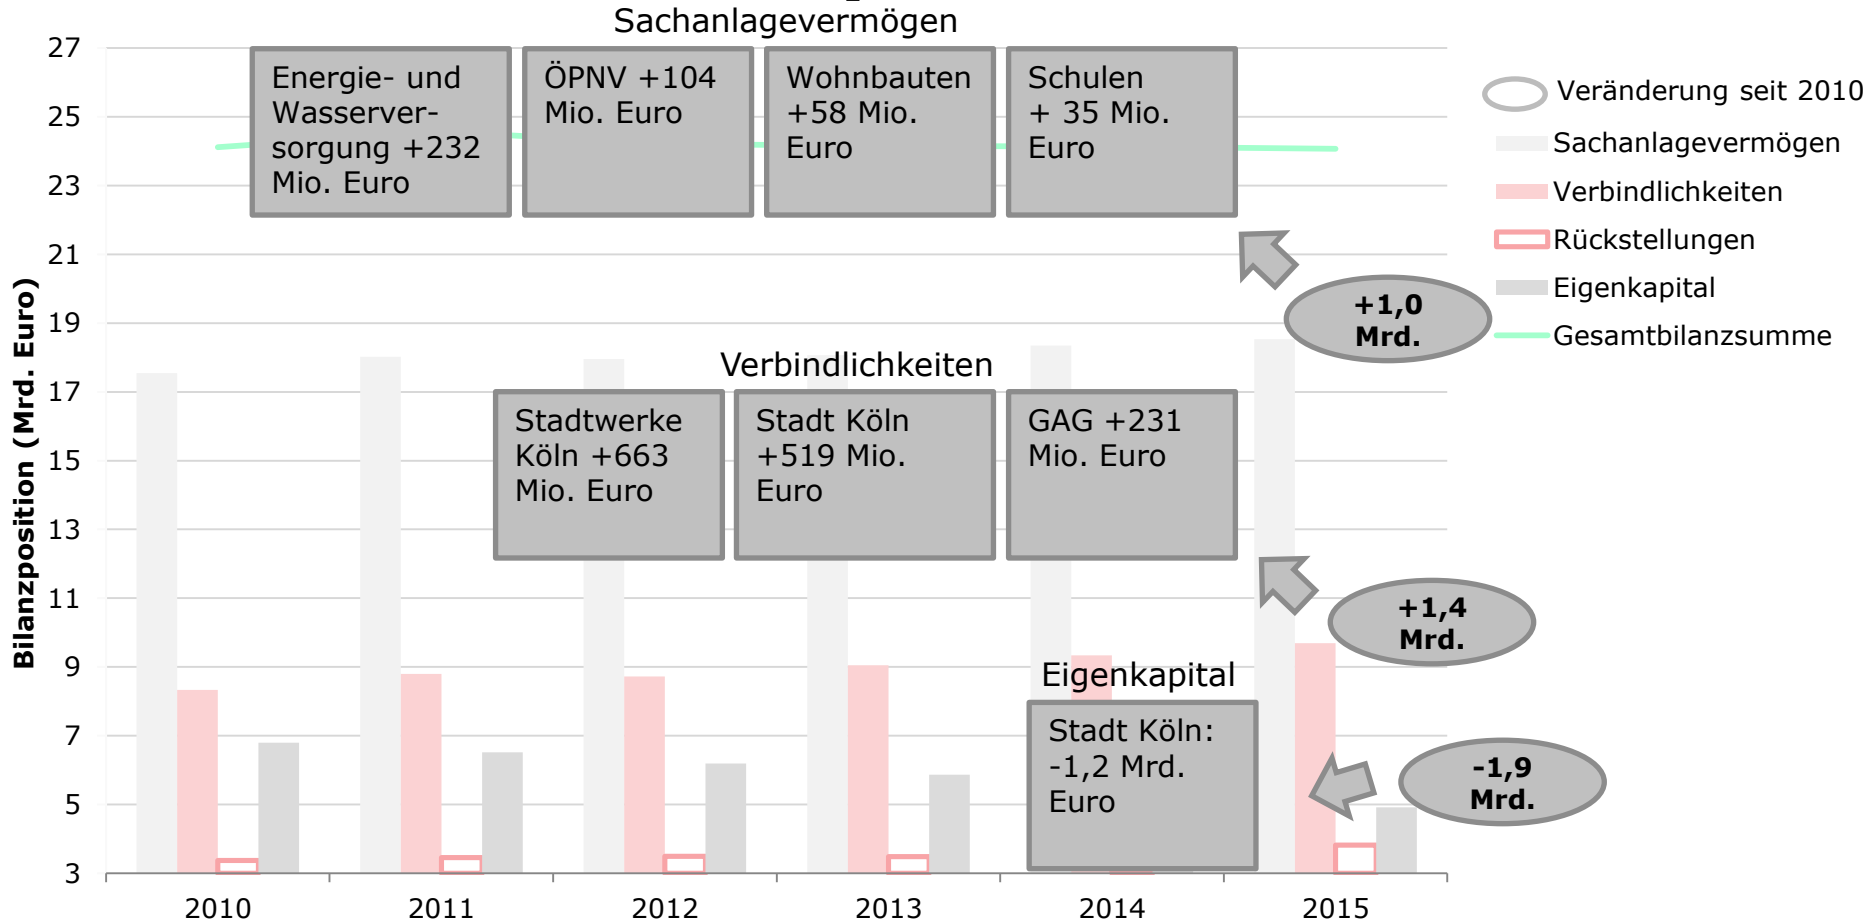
Sachanlagevermögen

Energie- und Wasserversorgung +232 Mio. Euro

ÖPNV +104 Mio. Euro

Wohnbauten +58 Mio. Euro

Schulen + 35 Mio. Euro

+1,0 Mrd.

Verbindlichkeiten

Stadtwerke Köln +663 Mio. Euro

Stadt Köln +519 Mio. Euro

GAG +231 Mio. Euro

+1,4 Mrd.

Eigenkapital

Stadt Köln: -1,2 Mrd. Euro

-1,9 Mrd.

Bilanzposition (Mrd. Euro)

27
25
23
21
19
17
15
13
11
9
7
5
3

2010
2011
2012
2013
2014
2015

Veränderung seit 2010
Sachanlagevermögen
Verbindlichkeiten
Rückstellungen
Eigenkapital
Gesamtbilanzsumme